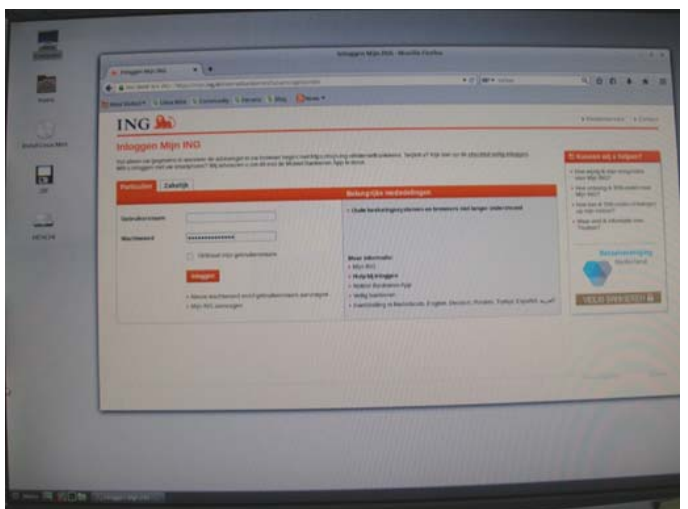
Inloggen Mijn ING - Mozilla Firefox

Inloggen Mijn ING

ING

Inloggen Mijn ING

Particulier

Zakelijk

Gebruikersnaam

Wachtwoord

••••••••••••••

Onthoud mijn gebruikersnaam

Inloggen

Belangrijke mededelingen

Oude besturingssystemen en browsers niet langer ondersteund

Meer informatie:

Mijn ING

Hulp bij inloggen

Mobiel Bankieren App

Veilig bankieren

Kunnen wij u helpen?

Thuiswinkel

VEILIG BANKIEREN